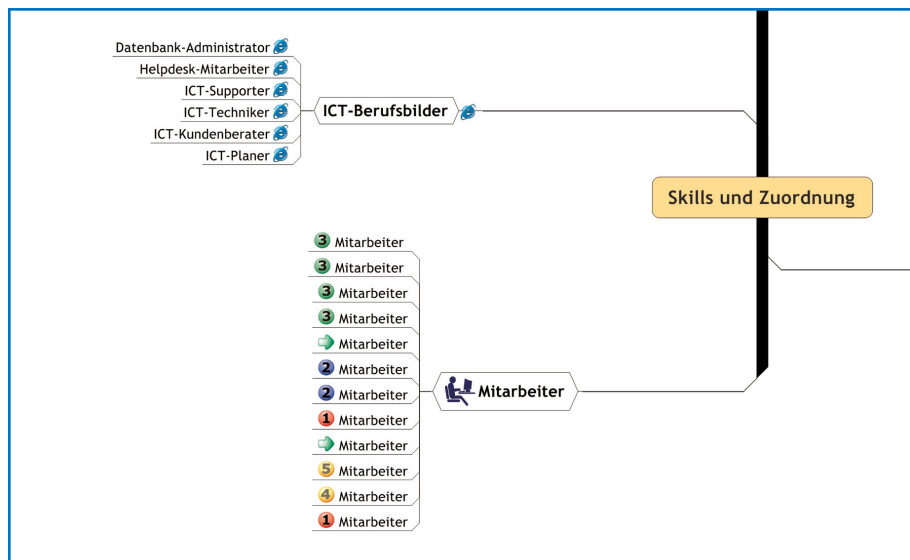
Datenbank-Administrator
Helpdesk-Mitarbeiter
ICT-Supporter
ICT-Techniker
ICT-Kundenberater
ICT-Planer

ICT-Berufsbilder

Skills und Zuordnung

3 Mitarbeiter
3 Mitarbeiter
3 Mitarbeiter
3 Mitarbeiter
Mitarbeiter
2 Mitarbeiter
2 Mitarbeiter
1 Mitarbeiter
Mitarbeiter
5 Mitarbeiter
4 Mitarbeiter
1 Mitarbeiter

Mitarbeiter